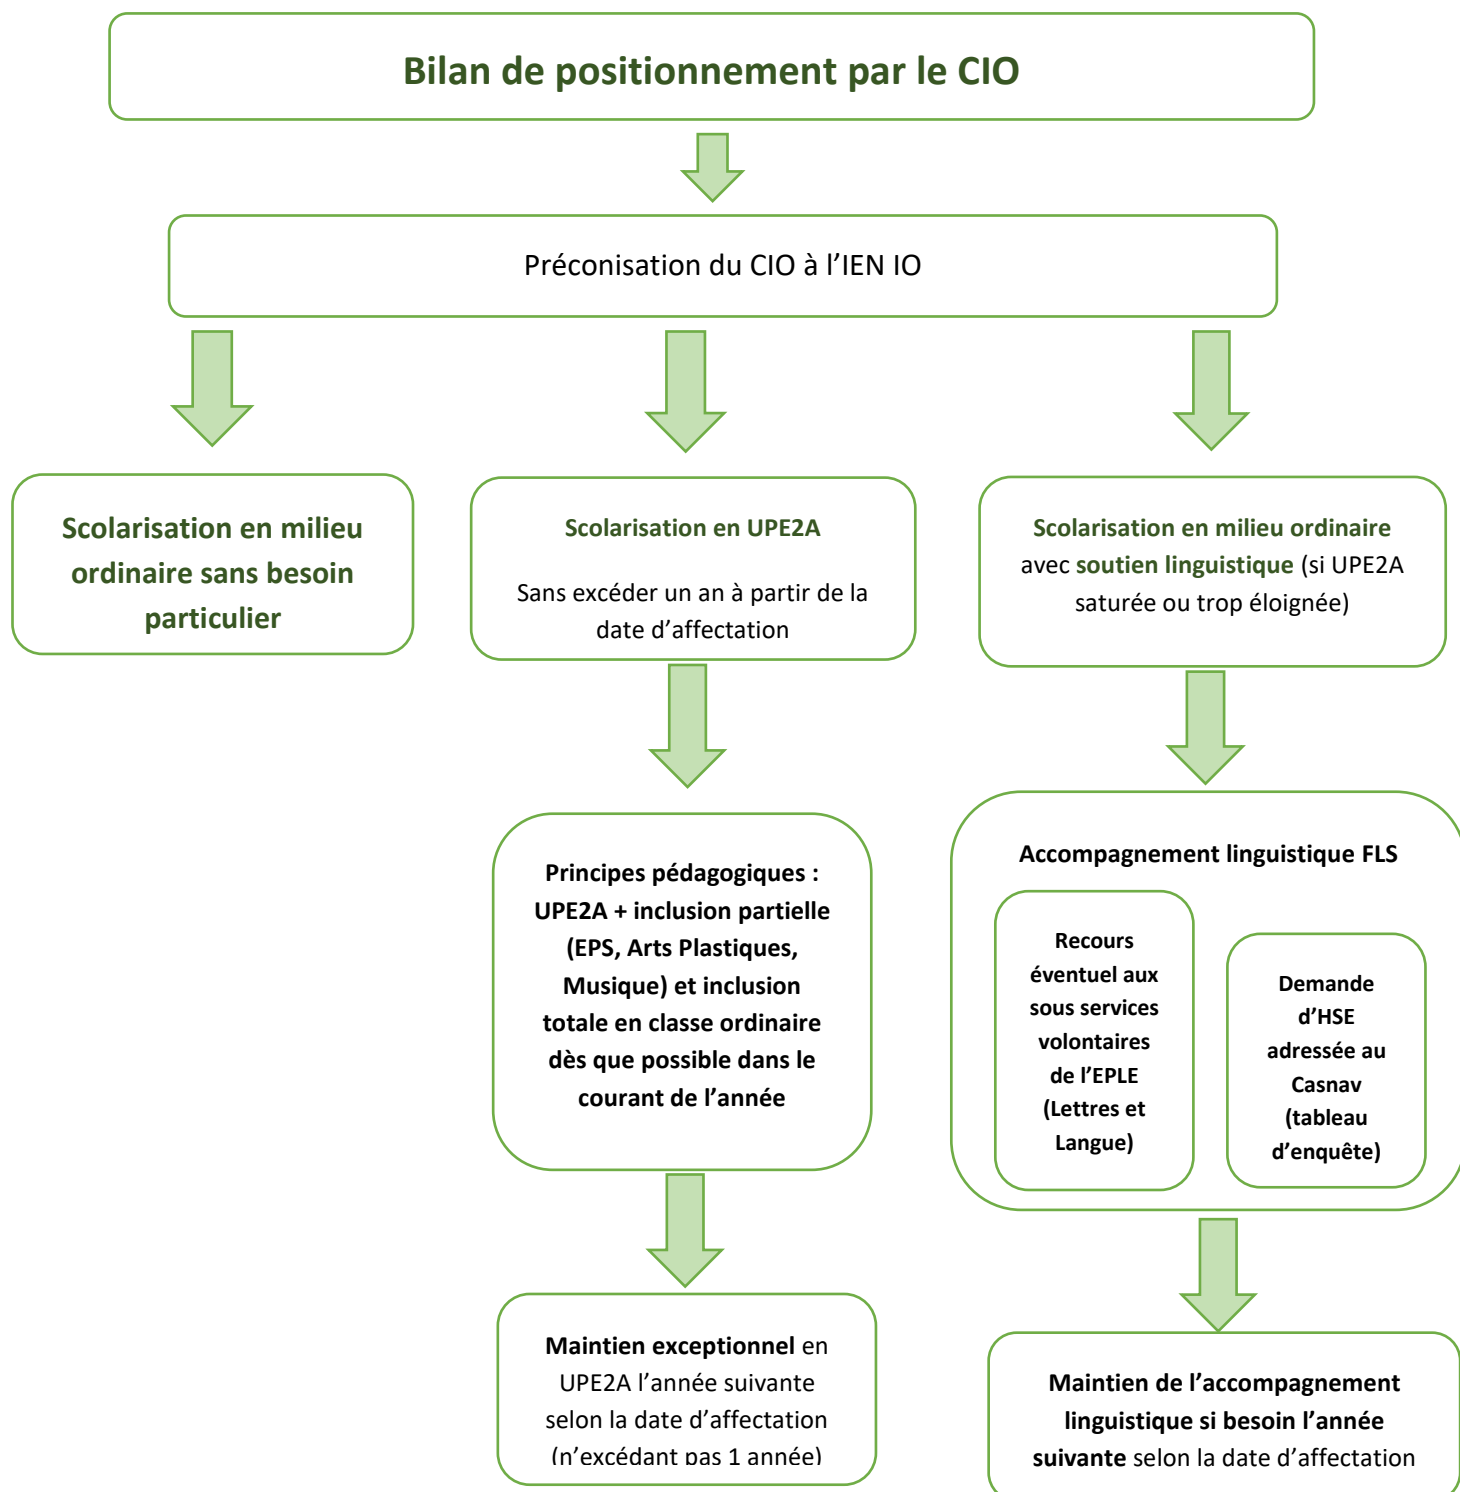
Bilan de positionnement par le CIO

Préconisation du CIO à l'IEN IO

Scolarisation en milieu ordinaire sans besoin particulier

Scolarisation en UPE2A

Sans excéder un an à partir de la date d'affectation

Principes pédagogiques : UPE2A + inclusion partielle (EPS, Arts Plastiques, Musique) et inclusion totale en classe ordinaire dès que possible dans le courant de l'année

Maintien exceptionnel en UPE2A l'année suivante selon la date d'affectation (n'excédant pas 1 année)

Scolarisation en milieu ordinaire avec soutien linguistique (si UPE2A saturée ou trop éloignée)

Accompagnement linguistique FLS

Recours éventuel aux sous services volontaires de l'EPLE (Lettres et Langue)

Demande d'HSE adressée au Casnav (tableau d'enquête)

Maintien de l'accompagnement linguistique si besoin l'année suivante selon la date d'affectation